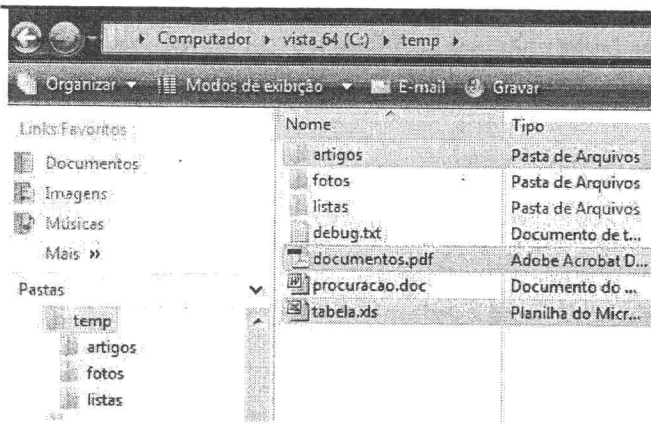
Computador ▸ vista_64 (C:) ▸ temp ▸

Organizar ▾ Modos de exibição ▾ E-mail Gravar

Links Favoritos
Documentos
Imagens
Músicas
Mais »

Pastas
temp
artigos
fotos
listas

| Nome | Tipo |
|---|---|
| artigos | Pasta de Arquivos |
| fotos | Pasta de Arquivos |
| listas | Pasta de Arquivos |
| debug.txt | Documento de t... |
| documentos.pdf | Adobe Acrobat D... |
| procuracao.doc | Documento do ... |
| tabela.xls | Planilha do Micr... |